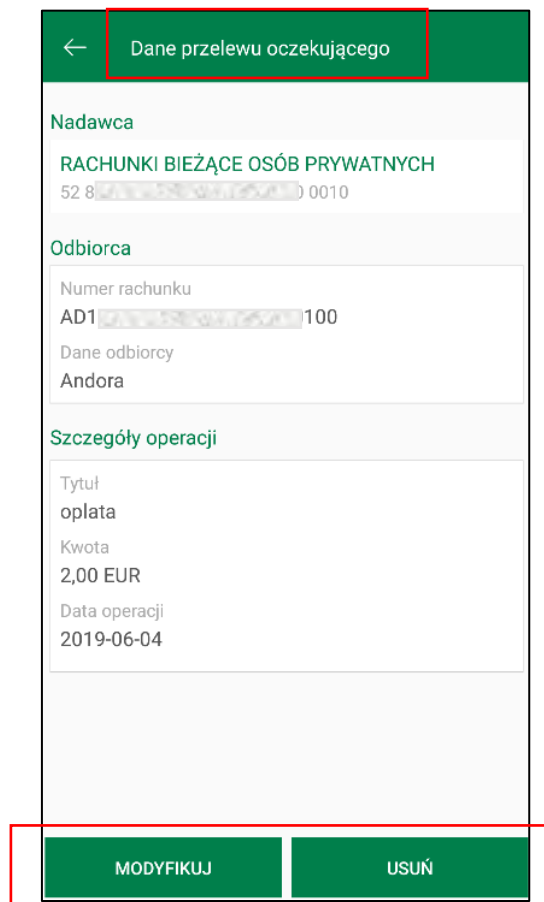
← Dane przelewu oczekującego

Nadawca

RACHUNKI BIEŻĄCE OSÓB PRYWATNYCH
52 8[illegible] 0010

Odbiorca

Numer rachunku
AD1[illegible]100

Dane odbiorcy
Andora

Szczegóły operacji

Tytuł
oplata

Kwota
2,00 EUR

Data operacji
2019-06-04

MODYFIKUJ

USUŃ